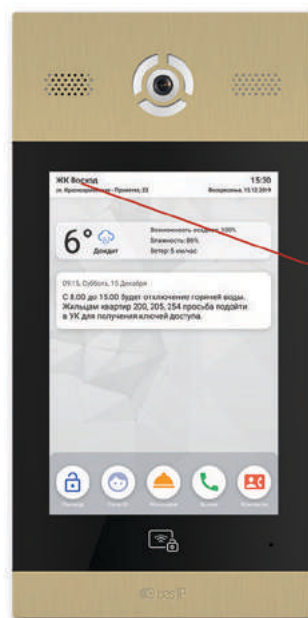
ЖК Восход
ул. Красноармейская - Примечание 33
15:30
Воскресенье, 15.12.2019

6°
Дождит
Влажность воздуха: 100%
Влажность: 86%
Ветер: 5 км/час

09:15, Суббота, 15 Декабря
С 8.00 до 15.00 будет отключение горячей воды. Жильцам квартир 200, 205, 254 просьба подойти в УК для получения ключей доступа.

Паспорт
Face ID
Консьерж
Звонок
Контакты

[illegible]